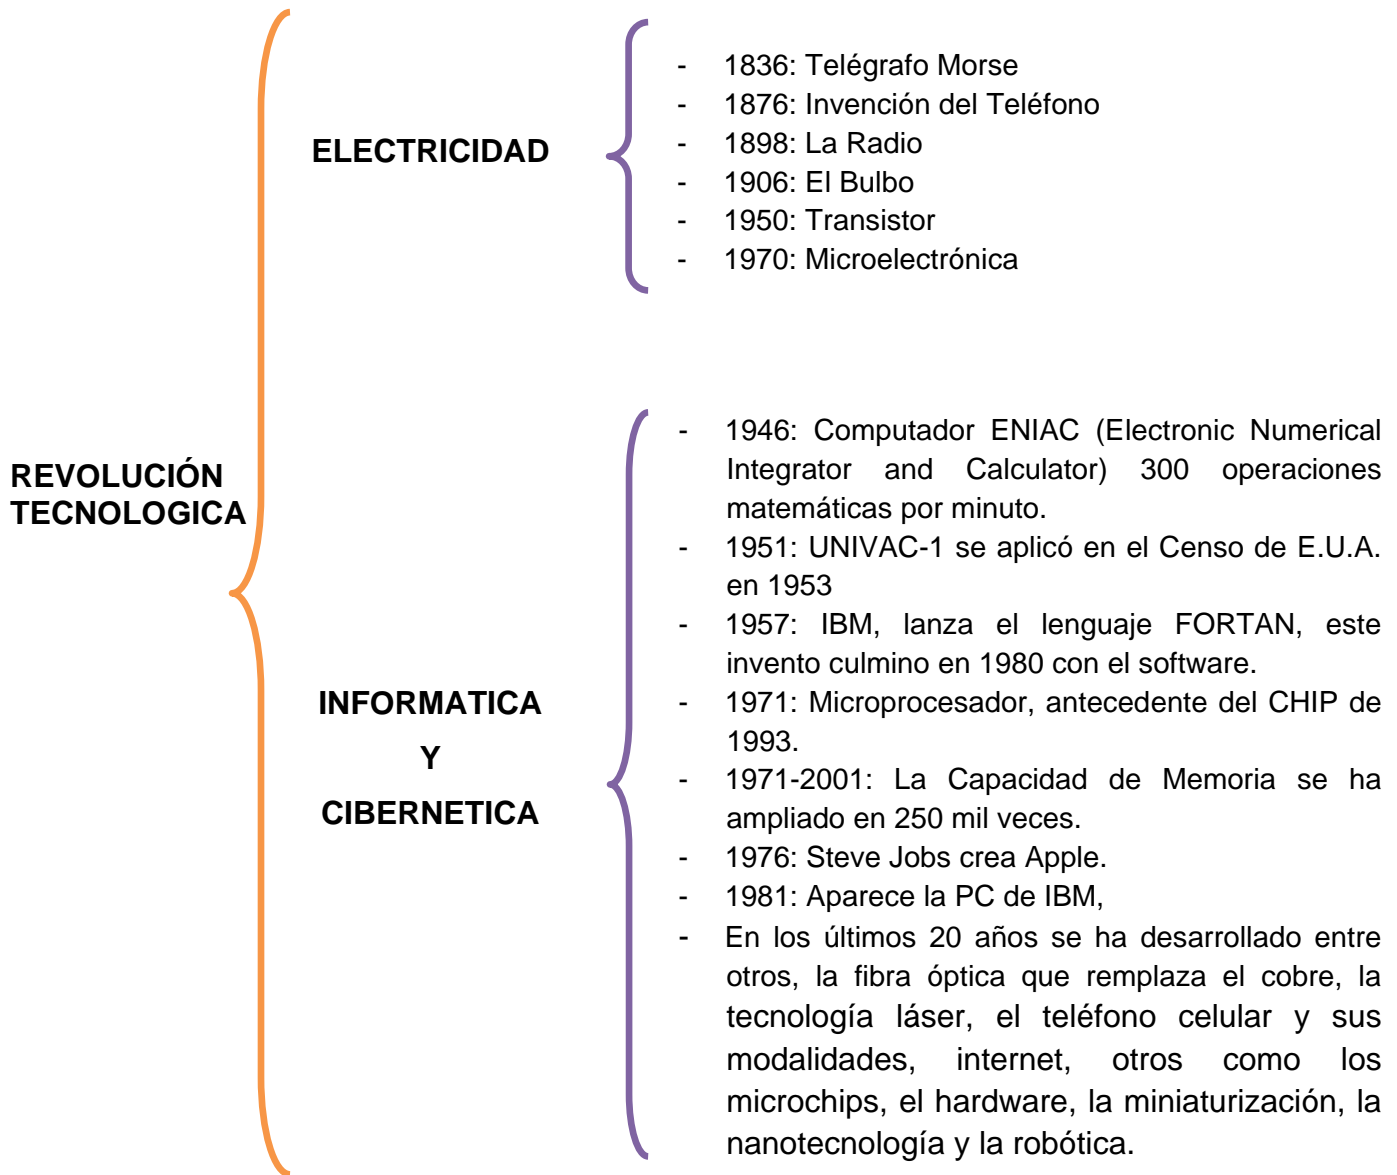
REVOLUCIÓN TECNOLOGICA

ELECTRICIDAD

- 1836: Telégrafo Morse
- 1876: Invención del Teléfono
- 1898: La Radio
- 1906: El Bulbo
- 1950: Transistor
- 1970: Microelectrónica

INFORMATICA
Y
CIBERNETICA

- 1946: Computador ENIAC (Electronic Numerical Integrator and Calculator) 300 operaciones matemáticas por minuto.
- 1951: UNIVAC-1 se aplicó en el Censo de E.U.A. en 1953
- 1957: IBM, lanza el lenguaje FORTAN, este invento culmino en 1980 con el software.
- 1971: Microprocesador, antecedente del CHIP de 1993.
- 1971-2001: La Capacidad de Memoria se ha ampliado en 250 mil veces.
- 1976: Steve Jobs crea Apple.
- 1981: Aparece la PC de IBM,
- En los últimos 20 años se ha desarrollado entre otros, la fibra óptica que remplaza el cobre, la tecnología láser, el teléfono celular y sus modalidades, internet, otros como los microchips, el hardware, la miniaturización, la nanotecnología y la robótica.